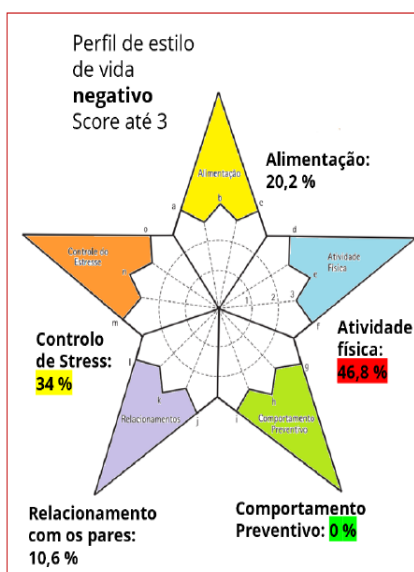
Perfil de estilo de vida
**negativo**
Score até 3

Alimentação
Alimentação:
20,2 %

a
b
c
d
Atividade Física
e
f
Atividade física:
46,8 %

g
h
Comportamento Preventivo
i
Comportamento Preventivo: 0 %

j
k
Relacionamentos
l
Relacionamento com os pares:
10,6 %

m
n
Controle do Estresse
o
Controlo de Stress:
34 %

0
1
2
3